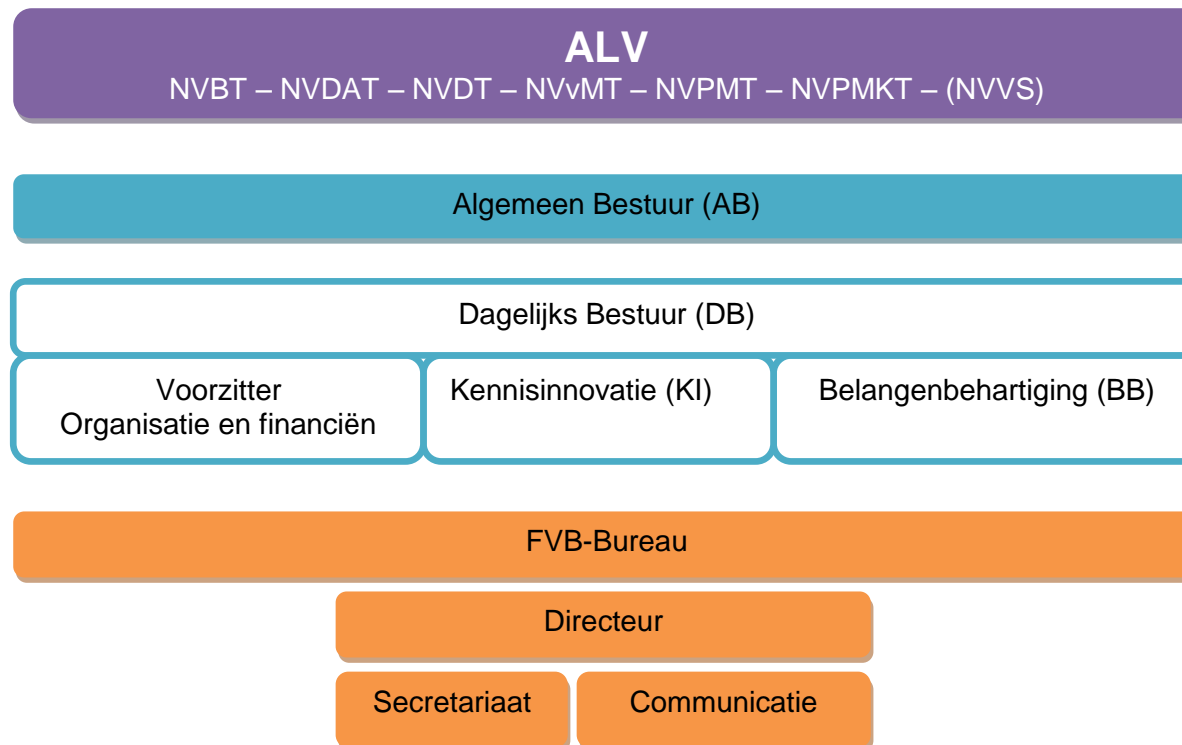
ALV
NVBT – NVDAT – NVDT – NVvMT – NVPMT – NVPMKT – (NVVS)

Algemeen Bestuur (AB)

Dagelijks Bestuur (DB)

Voorzitter
Organisatie en financiën

Kennisinnovatie (KI)

Belangenbehartiging (BB)

FVB-Bureau

Directeur

Secretariaat

Communicatie